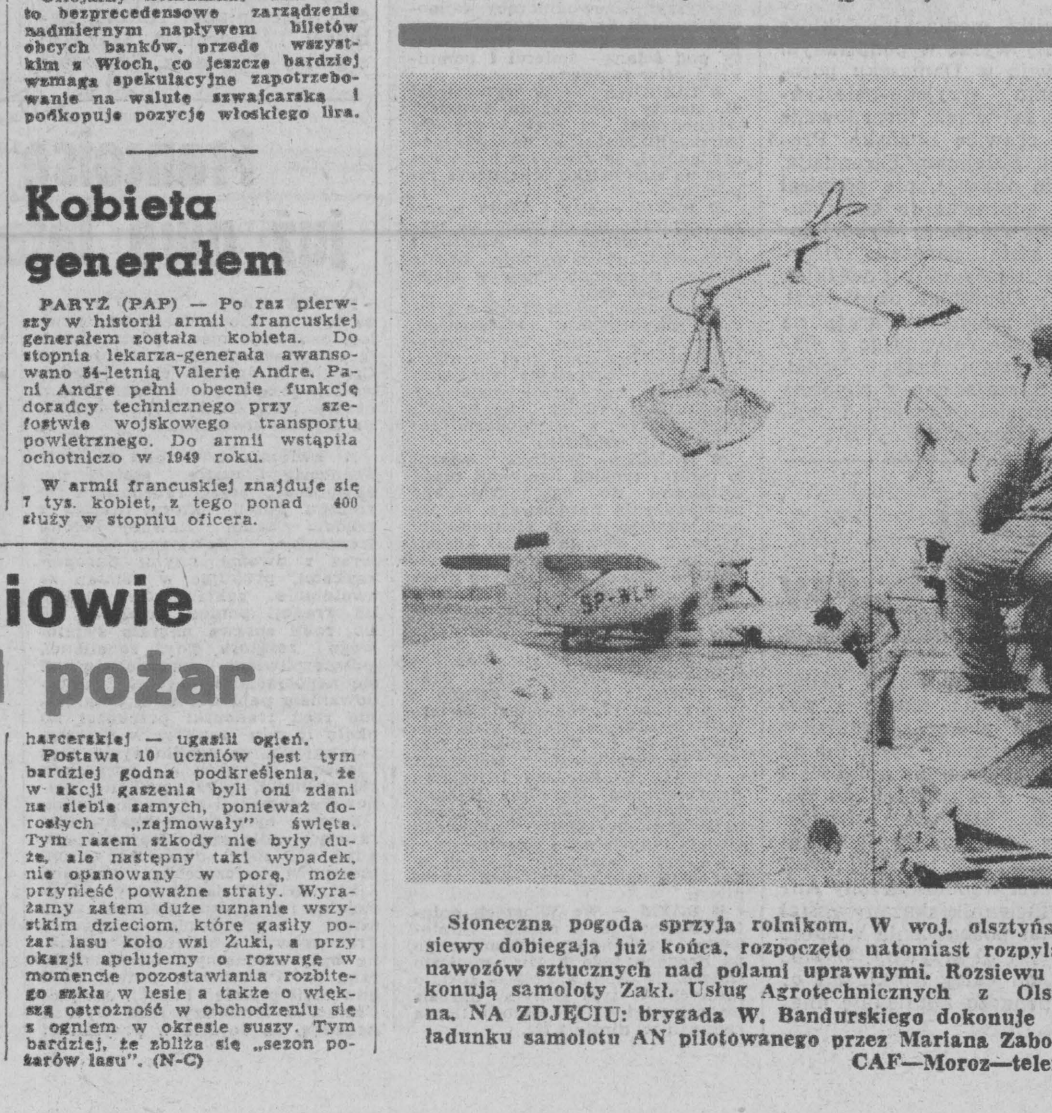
to bezprecedensowe zarządzenie nadmiernym napływem biletów obcych banków, przede wszystkim z Włoch, co jeszcze bardziej wzmaga spekulacyjne zapotrzebowanie na walutę szwajcarską i podkopuje pozycję włoskiego lira.

Kobieta generałem

PARYŻ (PAP) — Po raz pierwszy w historii armii francuskiej generałem została kobieta. Do stopnia lekarza-generała awansowano 54-letnią Valerie Andre. Pani Andre pełni obecnie funkcję doradcy technicznego przy szefostwie wojskowego transportu powietrznego. Do armii wstąpiła ochotniczo w 1949 roku.

W armii francuskiej znajduje się 7 tys. kobiet, z tego ponad 400 służy w stopniu oficera.

iowie
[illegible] pożar

harcerskiej — ugasili ogień.
Postawa 10 uczniów jest tym bardziej godna podkreślenia, że w akcji gaszenia byli oni zdani na siebie samych, ponieważ dorosłych „zajmowały" święta. Tym razem szkody nie były duże, ale następny taki wypadek, nie opanowany w porę, może przynieść poważne straty. Wyrażamy zatem duże uznanie wszystkim dzieciom, które gasiły pożar lasu koło wsi Żuki, a przy okazji apelujemy o rozwagę w momencie pozostawiania rozbitego szkła w lesie a także o większą ostrożność w obchodzeniu się z ogniem w okresie suszy. Tym bardziej, że zbliża się „sezon pożarów lasu". (N-C)

SP-WLH

Słoneczna pogoda sprzyja rolnikom. W woj. olsztyńs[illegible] siewy dobiegają już końca, rozpoczęto natomiast rozpyla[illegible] nawozów sztucznych nad polami uprawnymi. Rozsiewu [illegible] konują samoloty Zakł. Usług Agrotechnicznych z Ols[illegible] na. NA ZDJĘCIU: brygada W. Bandurskiego dokonuje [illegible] ładunku samolotu AN pilotowanego przez Mariana Zabo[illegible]
CAF—Moroz—tele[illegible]